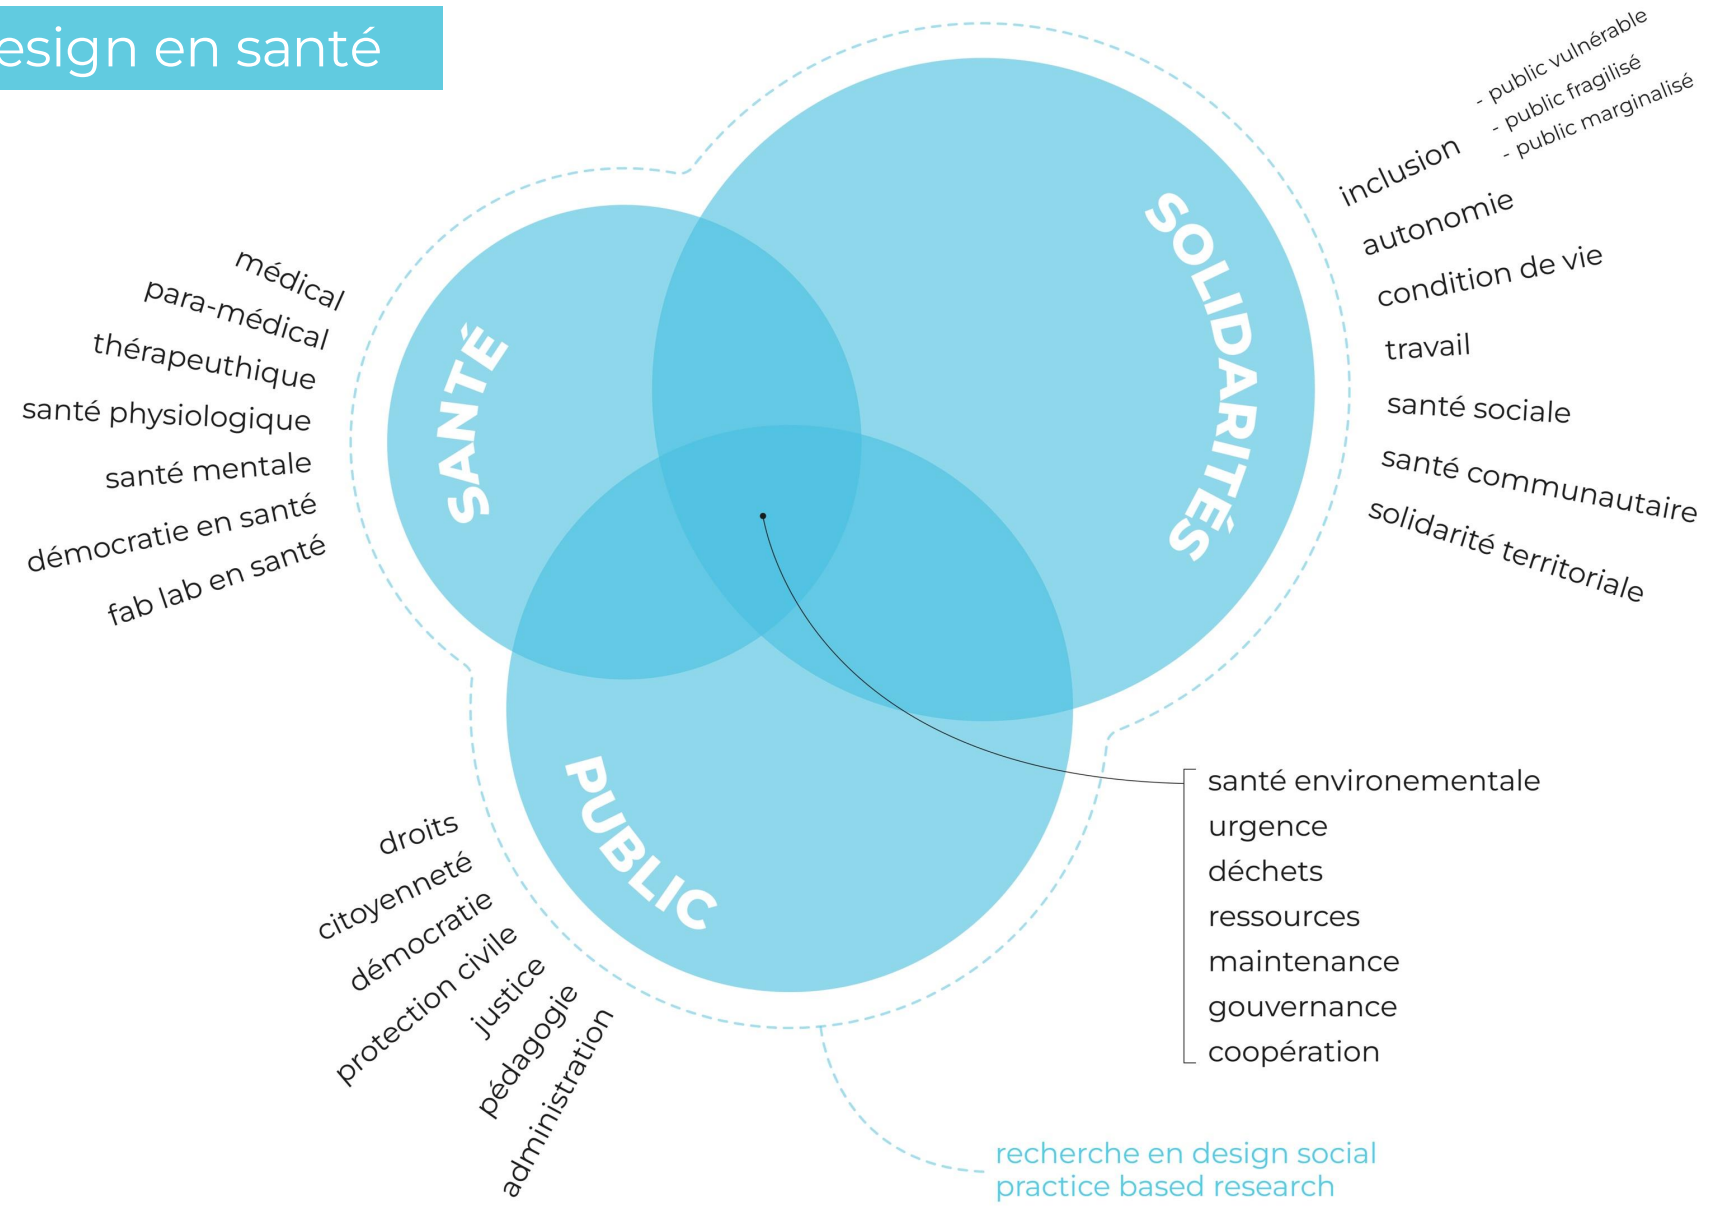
esign en santé

SANTÉ

médical
para-médical
thérapeuthique
santé physiologique
santé mentale
démocratie en santé
fab lab en santé

SOLIDARITÉS

inclusion
- public vulnérable
- public fragilisé
- public marginalisé
autonomie
condition de vie
travail
santé sociale
santé communautaire
solidarité territoriale

PUBLIC

droits
citoyenneté
démocratie
protection civile
justice
pédagogie
administration

santé environementale
urgence
déchets
ressources
maintenance
gouvernance
coopération

recherche en design social
practice based research